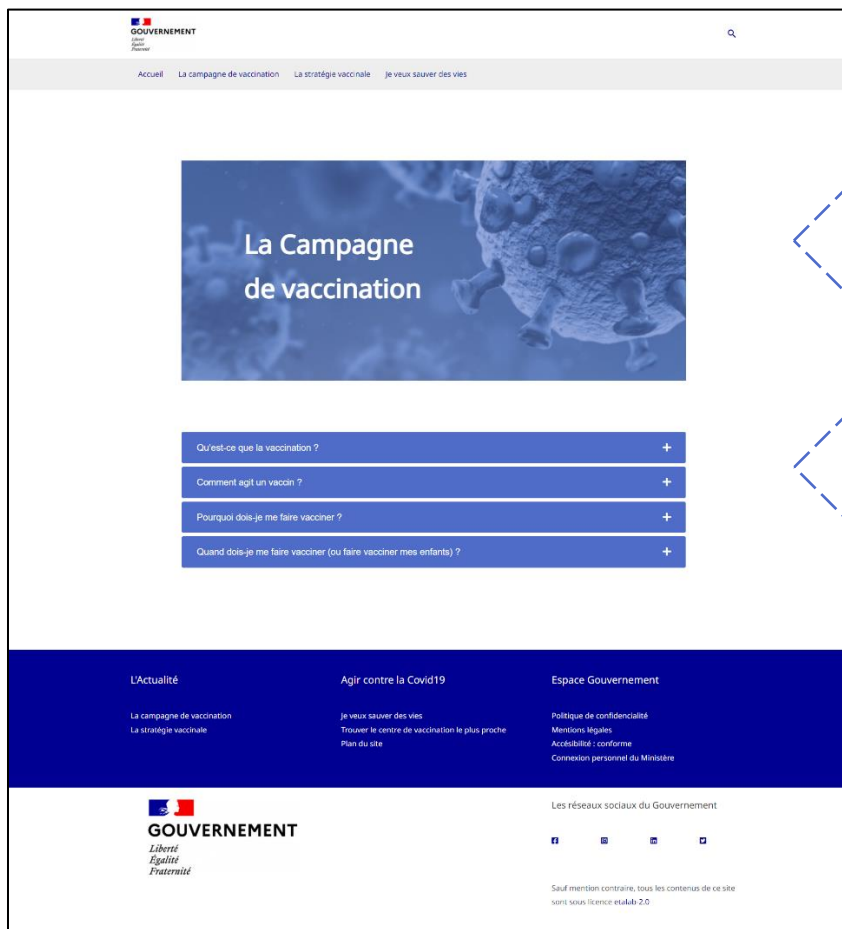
GOUVERNEMENT
Liberté
Égalité
Fraternité

Accueil La campagne de vaccination La stratégie vaccinale Je veux sauver des vies

La Campagne de vaccination

Qu'est-ce que la vaccination ? +

Comment agit un vaccin ? +

Pourquoi dois-je me faire vacciner ? +

Quand dois-je me faire vacciner (ou faire vacciner mes enfants) ? +

L'Actualité

La campagne de vaccination
La stratégie vaccinale

Agir contre la Covid19

Je veux sauver des vies
Trouver le centre de vaccination le plus proche
Plan du site

Espace Gouvernement

Politique de confidencialité
Mentions légales
Accésibilité : conforme
Connexion personnel du Ministère

GOUVERNEMENT
Liberté
Égalité
Fraternité

Les réseaux sociaux du Gouvernement

Sauf mention contraire, tous les contenus de ce site sont sous licence etalab 2.0